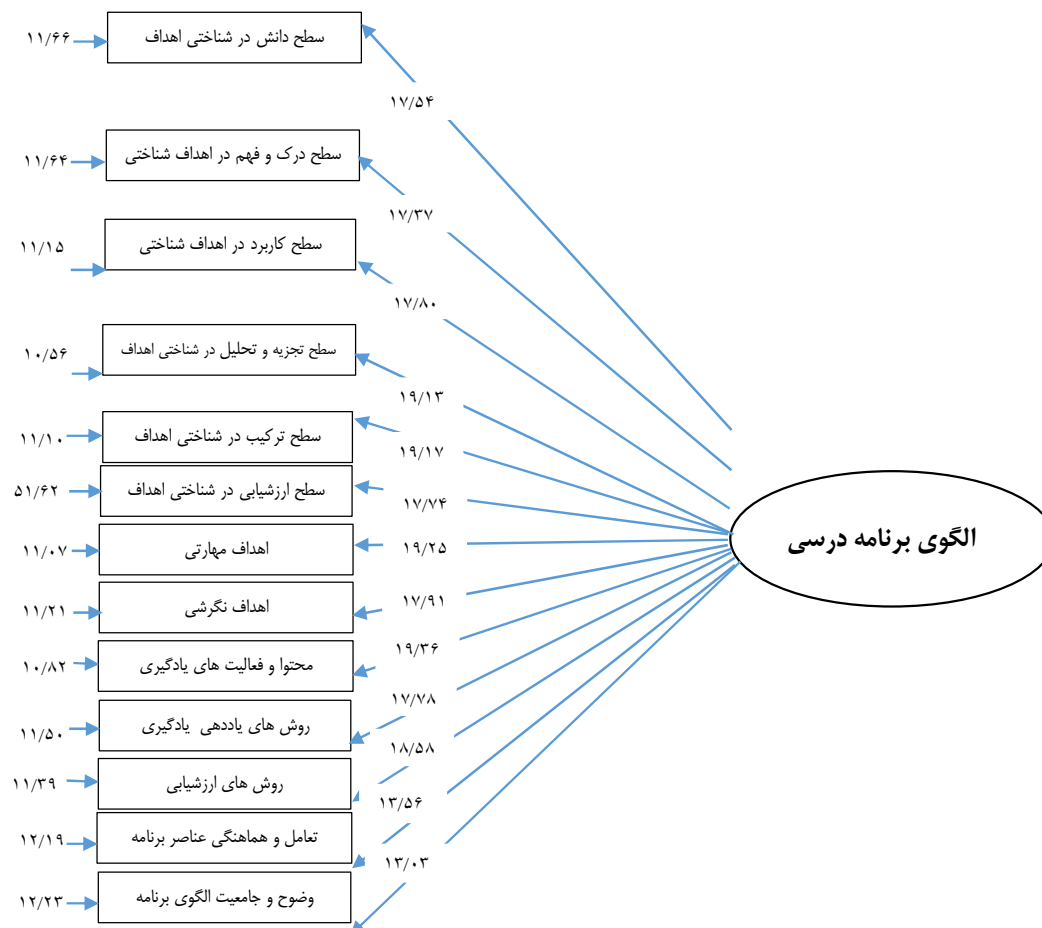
۱۱/۶۶ سطح دانش در شناختی اهداف
۱۷/۵۴
۱۱/۶۴ سطح درک و فهم در اهداف شناختی
۱۷/۳۷
۱۱/۱۵ سطح کاربرد در اهداف شناختی
۱۷/۸۰
۱۰/۵۶ سطح تجزیه و تحلیل در شناختی اهداف
۱۹/۱۳
۱۱/۱۰ سطح ترکیب در شناختی اهداف
۱۹/۱۷
۵۱/۶۲ سطح ارزشیابی در شناختی اهداف
۱۷/۷۴
۱۱/۰۷ اهداف مهارتی
۱۹/۲۵
۱۱/۲۱ اهداف نگرشی
۱۷/۹۱
۱۰/۸۲ محتوا و فعالیت های یادگیری
۱۹/۳۶
۱۱/۵۰ روش های یاددهی یادگیری
۱۷/۷۸
۱۱/۳۹ روش های ارزشیابی
۱۸/۵۸
۱۲/۱۹ تعامل و هماهنگی عناصر برنامه
۱۳/۵۶
۱۲/۲۳ وضوح و جامعیت الگوی برنامه
۱۳/۰۳
الگوی برنامه درسی